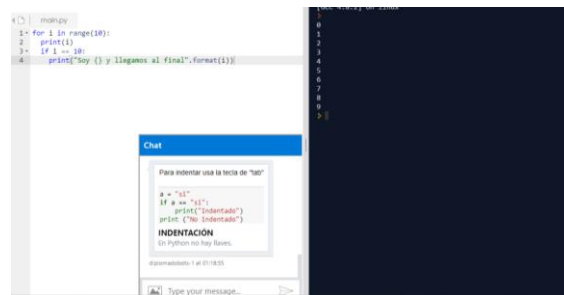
main.py

1 for i in range(10):
2     print(i)
3     if i == 10:
4         print("Soy {} y llegamos al final".format(i))

[GCC 4.8.2] on linux
0
1
2
3
4
5
6
7
8
9

Chat

Para indentar usa la tecla de "tab"

a = "si"
if a == "si":
    print("Indentado")
print ("No indentado")

INDENTACIÓN
En Python no hay llaves.

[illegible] at 01:18:55

Type your message...